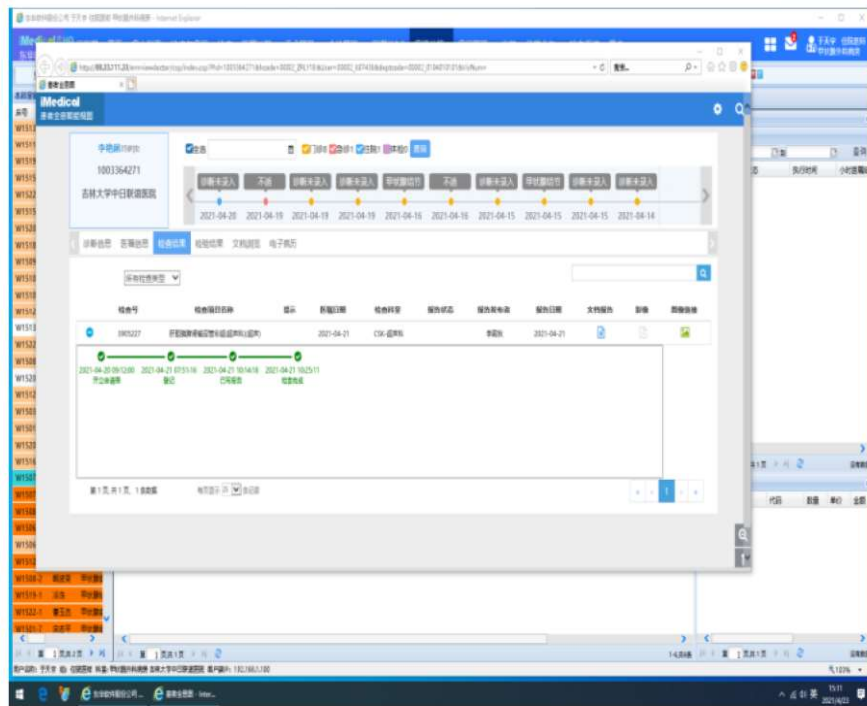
iMedical
患者全景视图

李艳辉
1003364271
吉林大学中日联谊医院

全选
门诊 急诊 住院 体检

诊断未录入 不详 诊断未录入 诊断未录入 甲状腺结节 不详 诊断未录入 甲状腺结节 诊断未录入 诊断未录入

2021-04-20 2021-04-19 2021-04-19 2021-04-19 2021-04-16 2021-04-16 2021-04-15 2021-04-15 2021-04-15 2021-04-14

诊断信息 医嘱信息 检查结果 检验结果 文档浏览 电子病历

所有检查类型

| 检查号 | 检查项目名称 | 提示 | 医嘱日期 | 检查科室 | 报告状态 | 报告审核者 | 报告日期 | 文档报告 | 影像 | 图像信息 |
|---|---|---|---|---|---|---|---|---|---|---|
| 3905227 | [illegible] | | 2021-04-21 | CSK-超声科 | | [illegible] | 2021-04-21 | | | |

2021-04-20 09:12:00 开立申请单
2021-04-21 07:51:16 登记
2021-04-21 10:14:18 已写报告
2021-04-21 10:25:11 检查完成

第1页,共1页,1条数据 每页显示 10 条记录

1

吉林大学中日联谊医院

2021/4/23